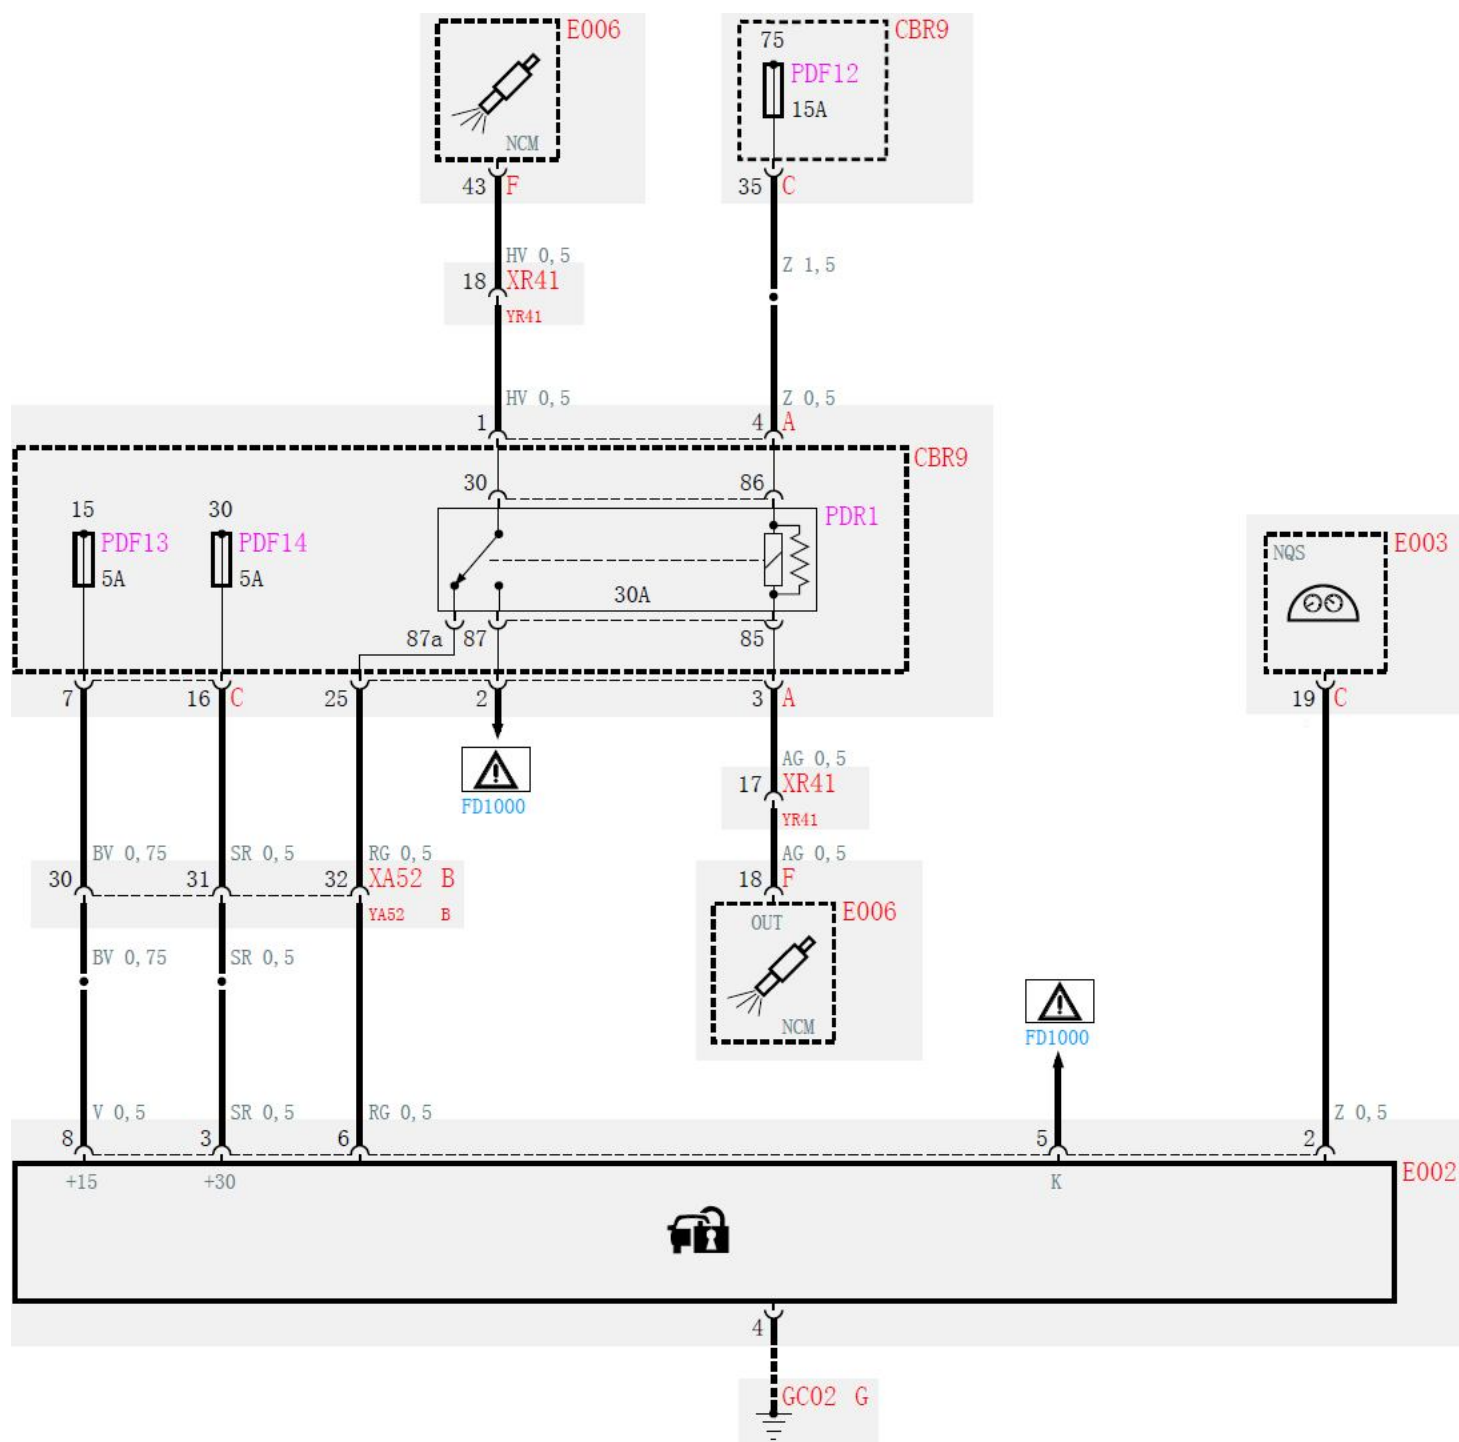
E006
NCM
43 F

75
CBR9
PDF12
15A
35 C

HV 0,5
18 XR41
YR41
HV 0,5

Z 1,5
Z 0,5

1
4 A
CBR9
30
86
PDR1
15
PDF13
5A
30
PDF14
5A
30A
87a 87
85
7
16 C
25
2
3 A
FD1000

E003
NQS
19 C

AG 0,5
17 XR41
YR41
AG 0,5
18 F
E006
OUT
NCM

BV 0,75
SR 0,5
RG 0,5
30
31
32 XA52 B
YA52 B
BV 0,75
SR 0,5

FD1000

V 0,5
SR 0,5
RG 0,5
Z 0,5
8
3
6
5
2
E002
+15
+30
K
4
GC02 G